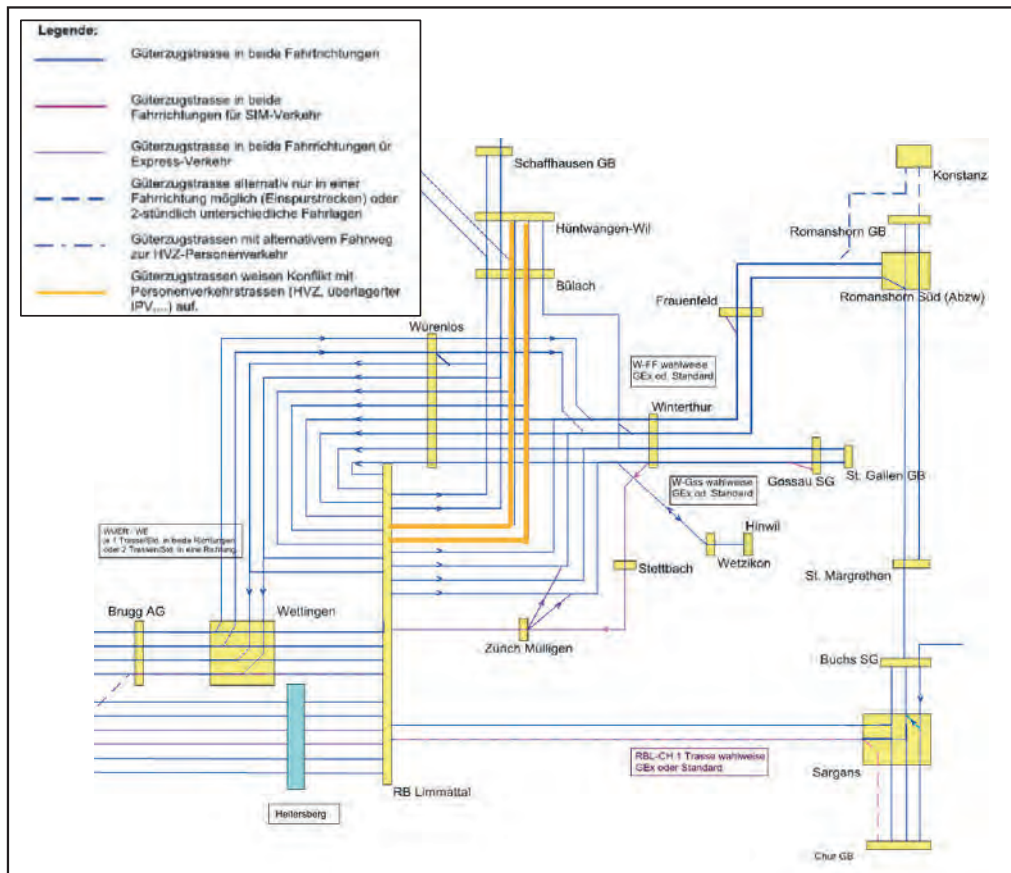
Legende:

Güterzugstrasse in beide Fahrrichtungen

Güterzugstrasse in beide Fahrrichtungen für SIM-Verkehr

Güterzugstrasse in beide Fahrrichtungen für Express-Verkehr

Güterzugstrasse alternativ nur in einer Fahrrichtung möglich (Einspurstrecken) oder 2-stündlich unterschiedliche Fahrlagen

Güterzugstrassen mit alternativem Fahrweg zur HVZ-Personenverkehr

Güterzugstrassen weisen Konflikt mit Personenverkehrstrassen (HVZ, überlagerter IPV,...) auf.

Schaffhausen GB

Hüntwangen-Wil

Bülach

Konstanz

Romanshorn GB

Romanshorn Süd (Abzw)

Frauenfeld

Würenlos

W-FF wahlweise GEx od. Standard

Winterthur

Gossau SG

St. Gallen GB

W-Gss wahlweise GEx od. Standard

Hinwil

Wetzikon

WMER - WE
je 1 Trasse/Std. in beide Richtungen oder 2 Trassen/Std. in eine Richtung

Stettbach

St. Margrethen

Brugg AG

Wettingen

Zürich Mülligen

Buchs SG

RBL-CH 1 Trasse wahlweise GEx oder Standard

Sargans

Heitersberg

RB Limmattal

Chur GB